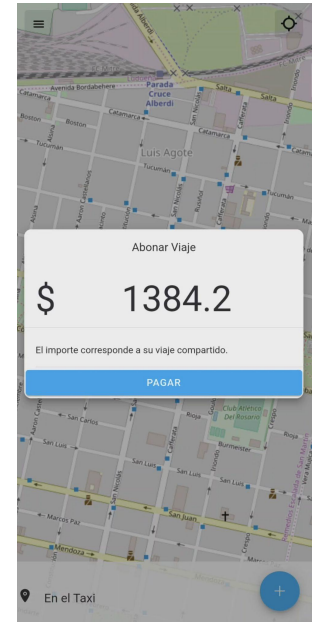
Avenida Bordabehere
Parada Cruce Alberdi
Salta
Catamarca
Boston
Tucumán
Luis Agote
Catamarca
Tucumán
Abonar Viaje
$ 1384.2
El importe corresponde a su viaje compartido.
PAGAR
Rioja
Club Atlético del Rosario
San Luis
Buenos Aires
San Luis
Burmeister
San Juan
Marcos Paz
Mendoza
En el Taxi
+